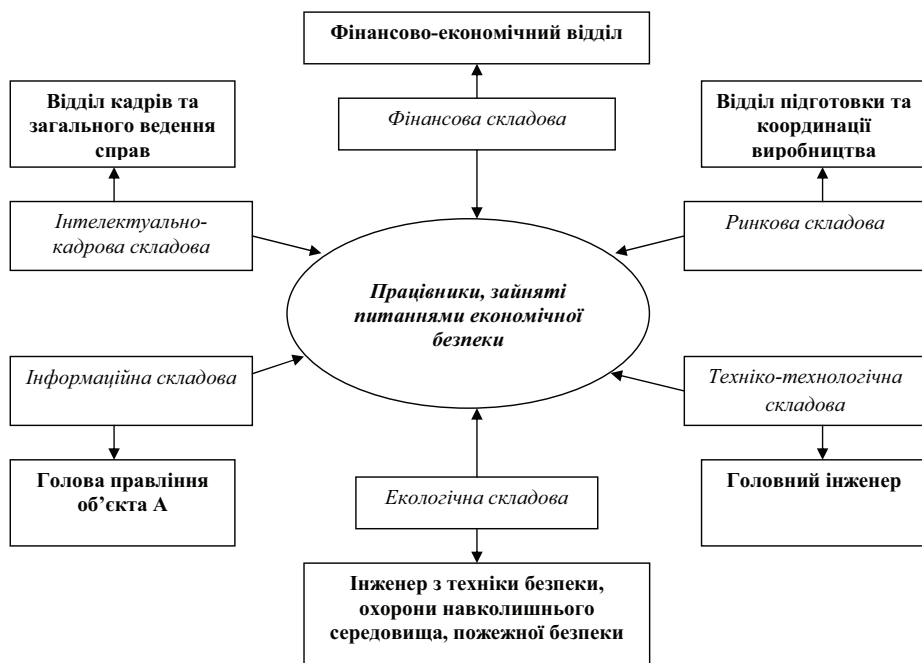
Фінансово-економічний відділ

Відділ кадрів та загального ведення справ

Фінансова складова

Відділ підготовки та координації виробництва

Інтелектуально-кадрова складова

Ринкова складова

Працівники, зайняті питаннями економічної безпеки

Інформаційна складова

Техніко-технологічна складова

Голова правління об'єкта А

Екологічна складова

Головний інженер

Інженер з техніки безпеки, охорони навколишнього середовища, пожежної безпеки